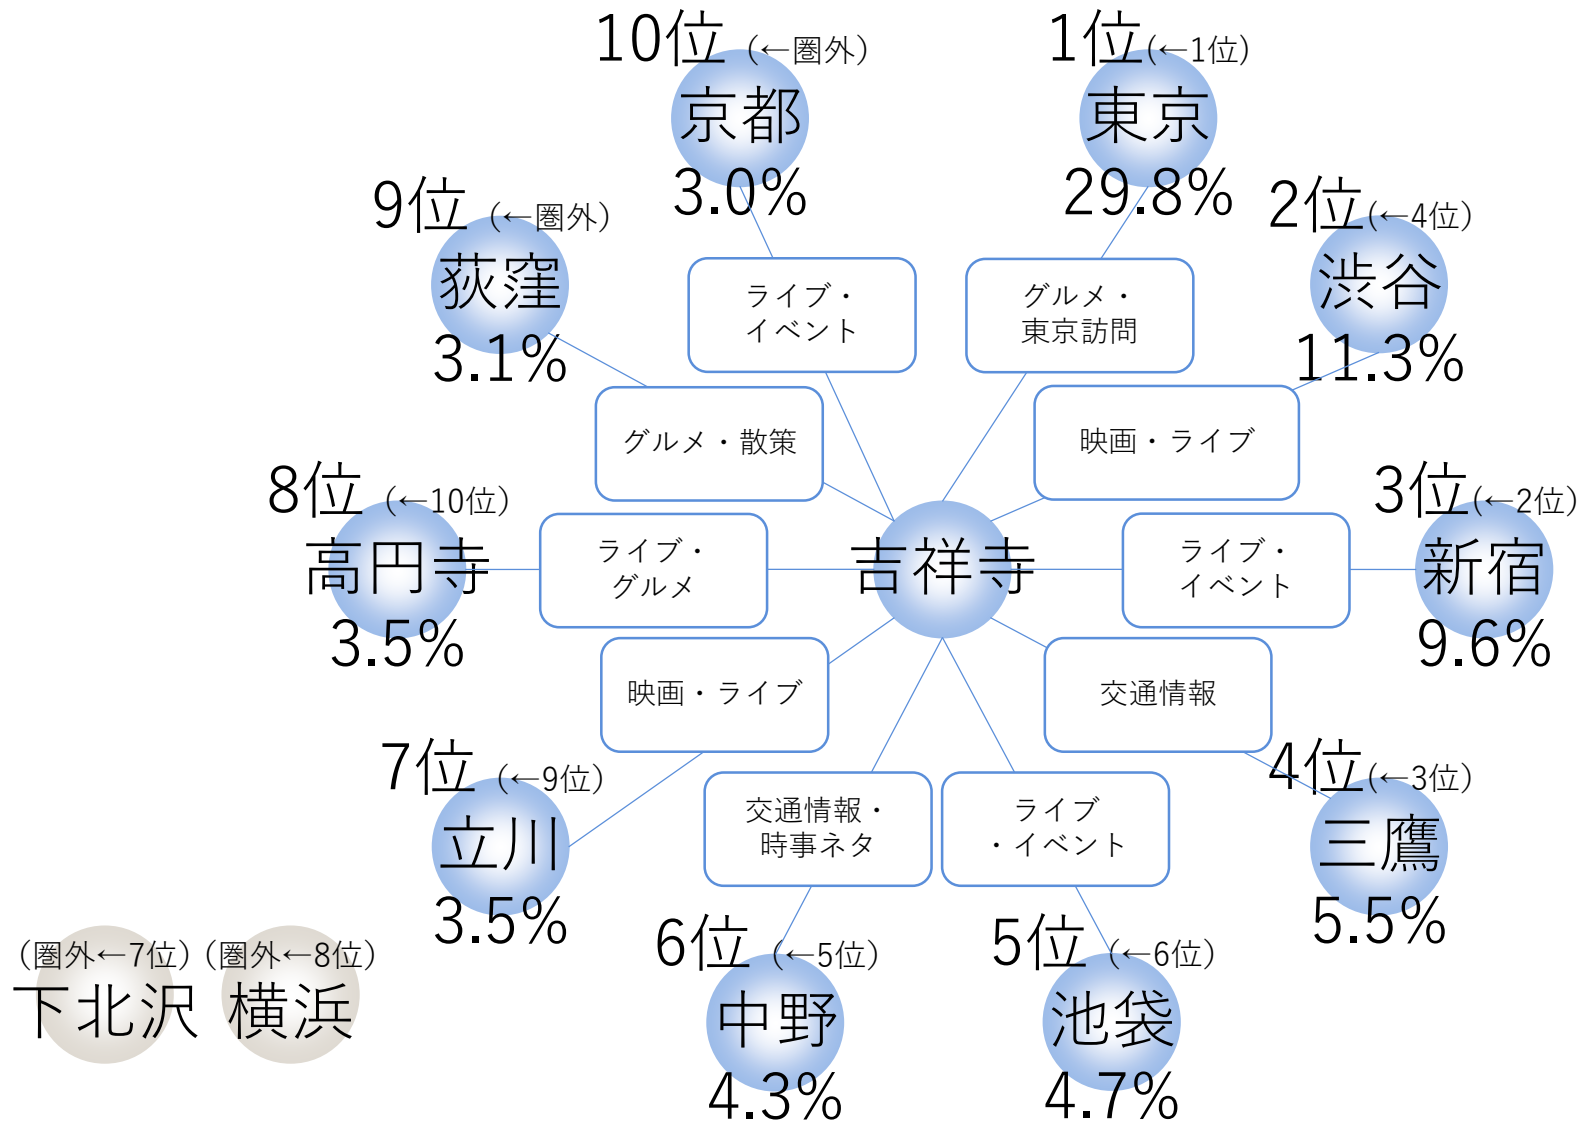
10位 (←圏外)
京都
3.0%

1位(←1位)
東京
29.8%

9位 (←圏外)
荻窪
3.1%

2位(←4位)
渋谷
11.3%

ライブ・イベント

グルメ・東京訪問

グルメ・散策

映画・ライブ

8位 (←10位)
高円寺
3.5%

ライブ・グルメ

吉祥寺

ライブ・イベント

3位(←2位)
新宿
9.6%

映画・ライブ

交通情報

7位 (←9位)
立川
3.5%

交通情報・時事ネタ

ライブ・イベント

4位(←3位)
三鷹
5.5%

(圏外←7位)
下北沢

(圏外←8位)
横浜

6位 (←5位)
中野
4.3%

5位 (←6位)
池袋
4.7%